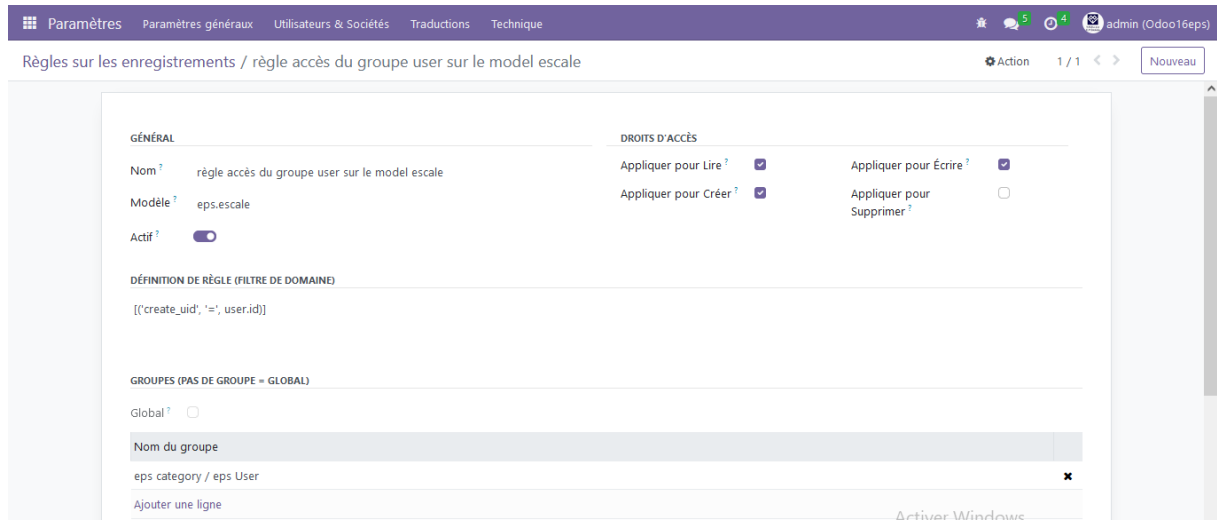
Paramètres Paramètres généraux Utilisateurs & Sociétés Traductions Technique

5 4 admin (Odoo16eps)

Règles sur les enregistrements / règle accès du groupe user sur le model escale

Action 1 / 1 Nouveau

GÉNÉRAL

Nom ? règle accès du groupe user sur le model escale

Modèle ? eps.escale

Actif ?

DROITS D'ACCÈS

Appliquer pour Lire ?

Appliquer pour Écrire ?

Appliquer pour Créer ?

Appliquer pour Supprimer ?

DÉFINITION DE RÈGLE (FILTRE DE DOMAINE)

[('create_uid', '=', user.id)]

GROUPES (PAS DE GROUPE = GLOBAL)

Global ?

| Nom du groupe | |
|---|---|
| eps category / eps User | ✖ |

Ajouter une ligne

Activer Windows